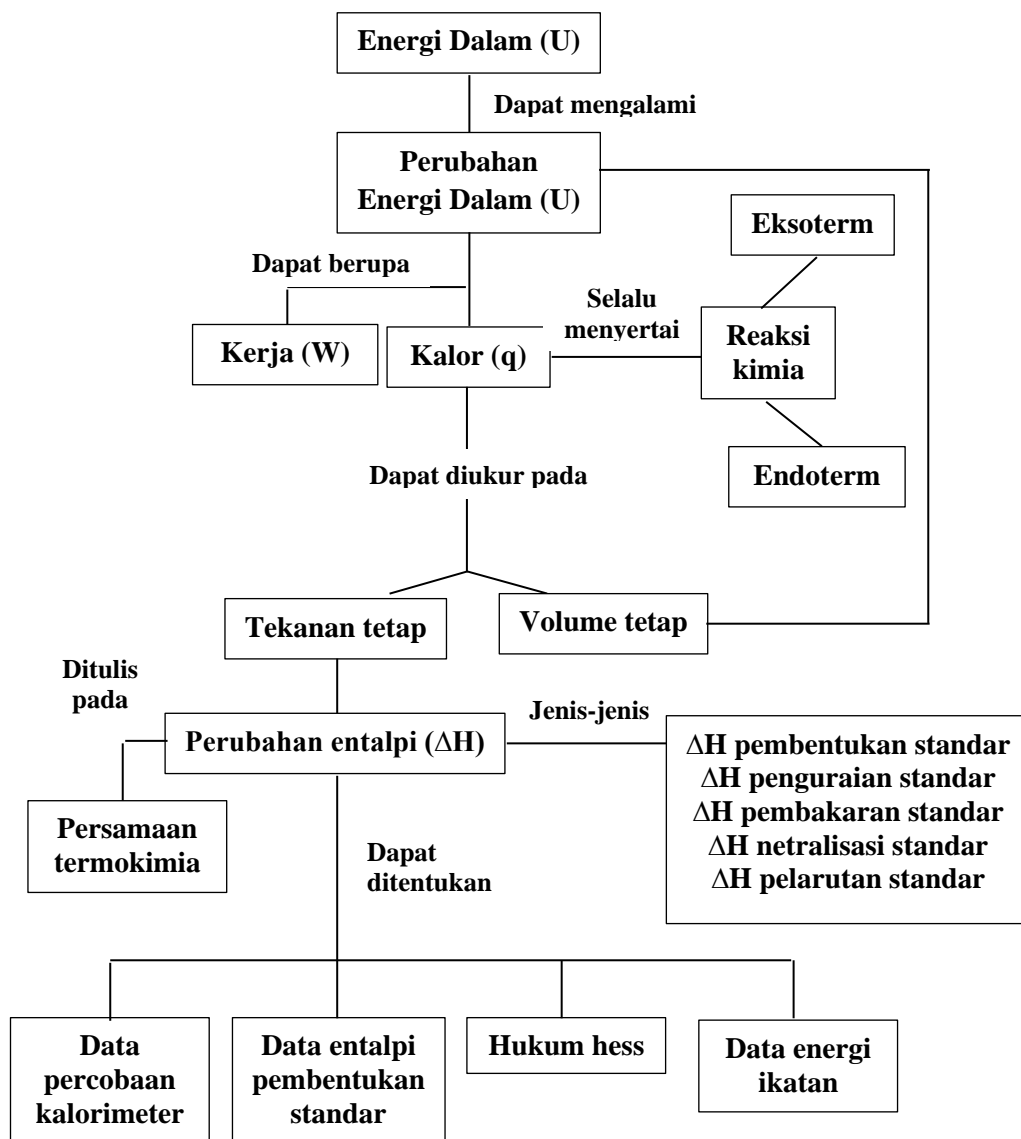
Energi Dalam (U)

Dapat mengalami

Perubahan Energi Dalam (U)

Dapat berupa

Kerja (W)

Kalor (q)

Selalu menyertai

Eksoterm

Reaksi kimia

Endoterm

Dapat diukur pada

Tekanan tetap

Volume tetap

Ditulis pada

Perubahan entalpi ($\Delta$H)

Jenis-jenis

$\Delta$H pembentukan standar
$\Delta$H penguraian standar
$\Delta$H pembakaran standar
$\Delta$H netralisasi standar
$\Delta$H pelarutan standar

Persamaan termokimia

Dapat ditentukan

Data percobaan kalorimeter

Data entalpi pembentukan standar

Hukum hess

Data energi ikatan